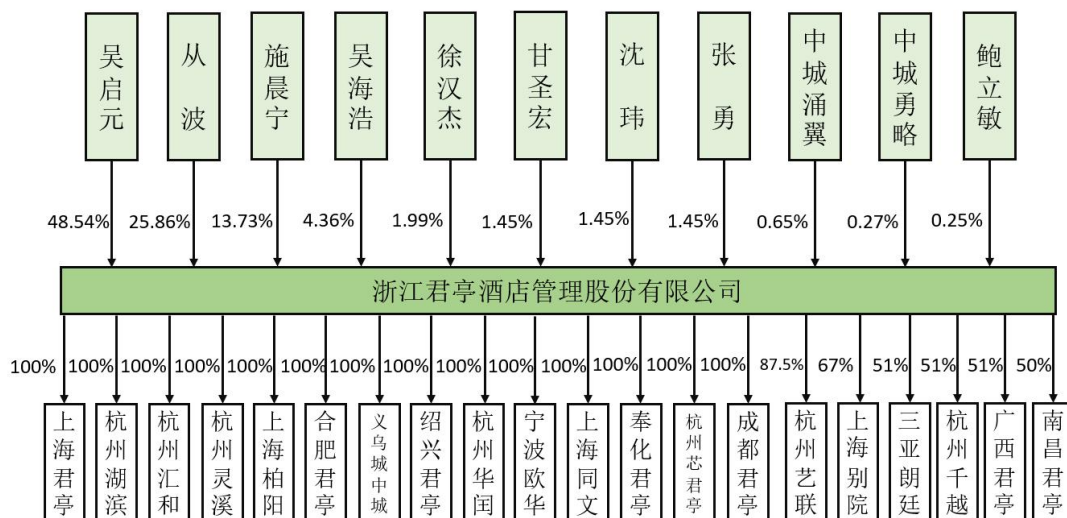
吴启元
从波
施晨宁
吴海浩
徐汉杰
甘圣宏
沈玮
张勇
中城涌翼
中城勇略
鲍立敏

48.54%
25.86%
13.73%
4.36%
1.99%
1.45%
1.45%
1.45%
0.65%
0.27%
0.25%

浙江君亭酒店管理股份有限公司

100%
100%
100%
100%
100%
100%
100%
100%
100%
100%
100%
100%
100%
100%
87.5%
67%
51%
51%
51%
50%

上海君亭
杭州湖滨
杭州汇和
杭州灵溪
上海柏阳
合肥君亭
义乌城中城
绍兴君亭
杭州华闰
宁波欧华
上海同文
奉化君亭
杭州芯君亭
成都君亭
杭州艺联
上海别院
三亚朗廷
杭州千越
广西君亭
南昌君亭